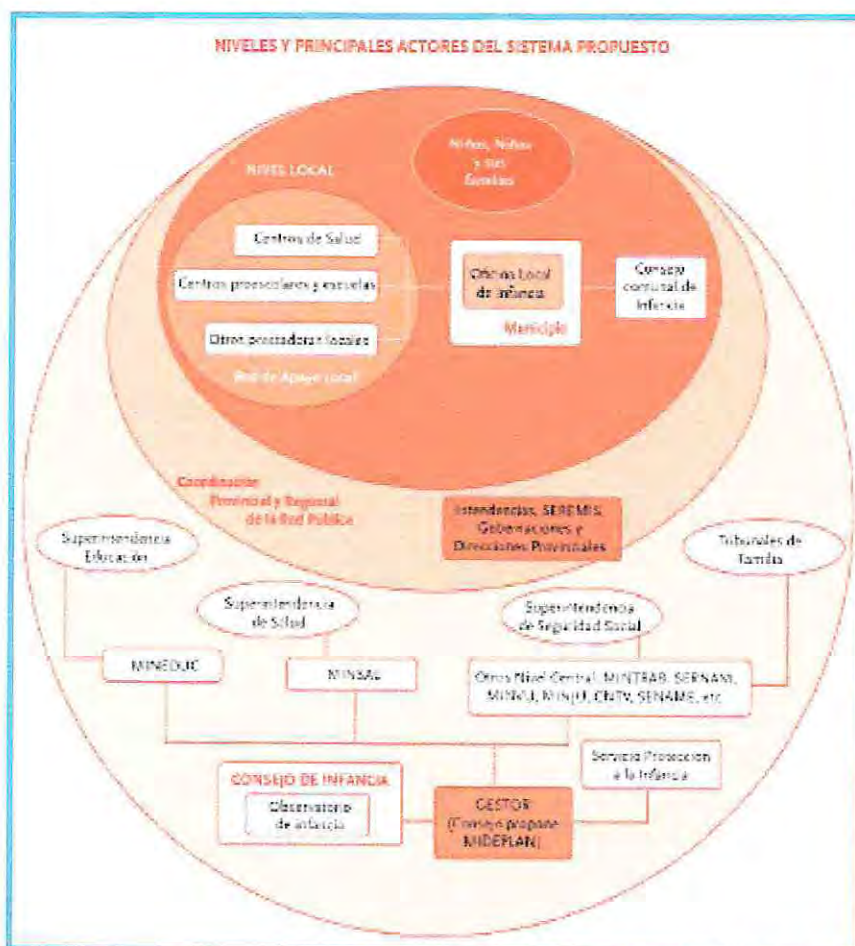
NIVELES Y PRINCIPALES ACTORES DEL SISTEMA PROPUESTO

Niños, Niñas y sus familias

NIVEL LOCAL

Centros de Salud

Centros preescolares y escuelas

Otros prestadores locales

Red de Apoyo Local

Oficina Local de Infancia

Municipio

Consejo comunal de Infancia

Coordinación Provincial y Regional de la Red Pública

Intendencias, SEREMIS, Gobernaciones y Direcciones Provinciales

Superintendencia Educación

Superintendencia de Salud

Superintendencia de Seguridad Social

Tribunales de Familia

MINEDUC

MINSAL

Otros Nivel Central: MINTRAB, SERNAM, MINVU, MINJU, CNTV, SENAME, etc.

Servicio Protección a la Infancia

CONSEJO DE INFANCIA

Observatorio de infancia

GESTOR (Consejo propone MIDEPLAN)